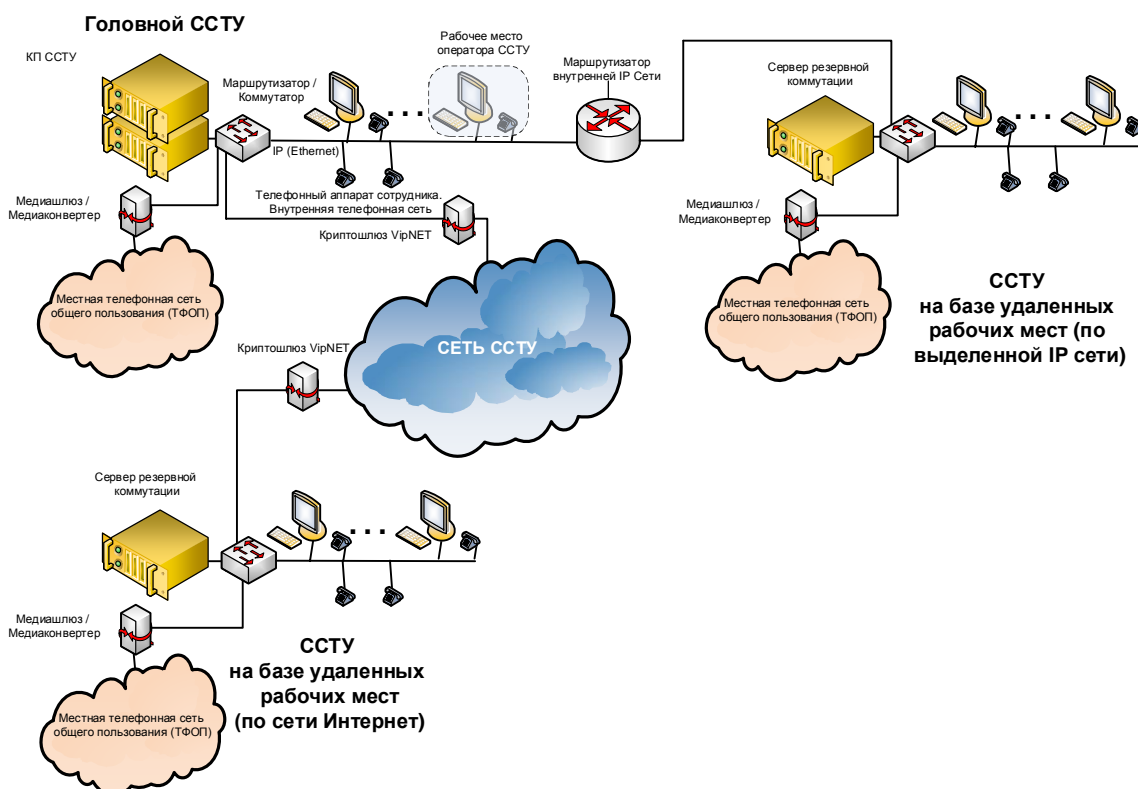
Головной ССТУ

КП ССТУ

Маршрутизатор / Коммутатор

Рабочее место оператора ССТУ

Маршрутизатор внутренней IP Сети

Сервер резервной коммутации

IP (Ethernet)

Телефонный аппарат сотрудника. Внутренняя телефонная сеть

Медиашлюз / Медиаконвертер

Криптошлюз VipNET

Медиашлюз / Медиаконвертер

Местная телефонная сеть общего пользования (ТФОП)

Местная телефонная сеть общего пользования (ТФОП)

ССТУ на базе удаленных рабочих мест (по выделенной IP сети)

СЕТЬ ССТУ

Криптошлюз VipNET

Сервер резервной коммутации

Медиашлюз / Медиаконвертер

ССТУ на базе удаленных рабочих мест (по сети Интернет)

Местная телефонная сеть общего пользования (ТФОП)